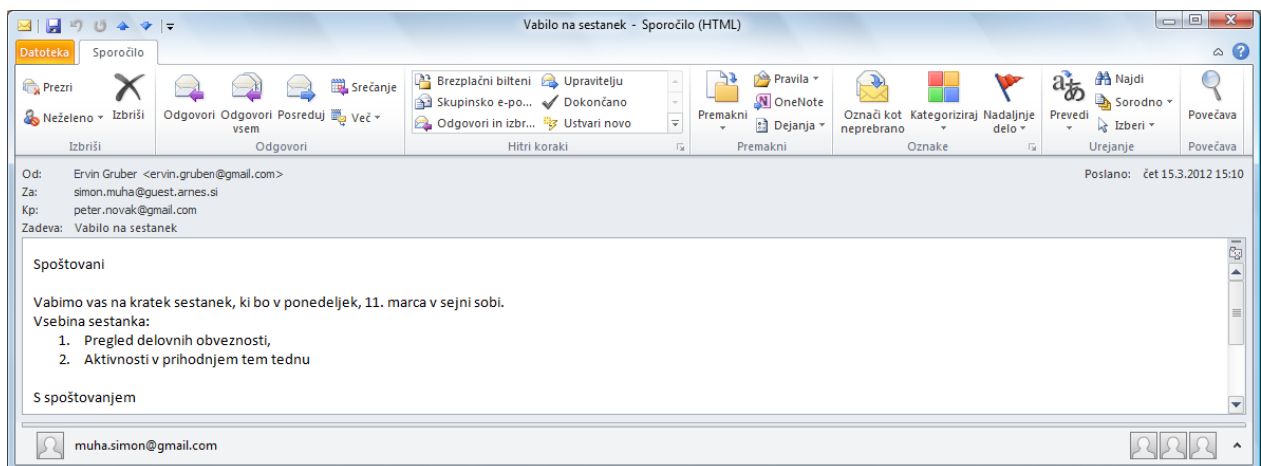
Vabilo na sestanek - Sporočilo (HTML)

Datoteka | Sporočilo

Prezri
Neželeno
Izbriši
Izbriši

Odgovori
Odgovori vsem
Posreduj
Srečanje
Več
Odgovori

Brezplačni bilteni
Skupinsko e-po...
Odgovori in izbr...
Upravitelju
Dokončano
Ustvari novo
Hitri koraki

Premakni
Pravila
OneNote
Dejanja
Premakni

Označi kot neprebrano
Kategoriziraj
Nadaljnje delo
Oznake

Prevedi
Najdi
Sorodno
Izberi
Urejanje

Povečava
Povečava

Od: Ervin Gruber <ervin.gruben@gmail.com>
Poslano: čet 15.3.2012 15:10
Za: simon.muha@guest.arnes.si
Kp: peter.novak@gmail.com
Zadeva: Vabilo na sestanek

Spoštovani

Vabimo vas na kratek sestanek, ki bo v ponedeljek, 11. marca v sejni sobi.
Vsebina sestanka:
1. Pregled delovnih obveznosti,
2. Aktivnosti v prihodnjem tem tednu

S spoštovanjem

muha.simon@gmail.com